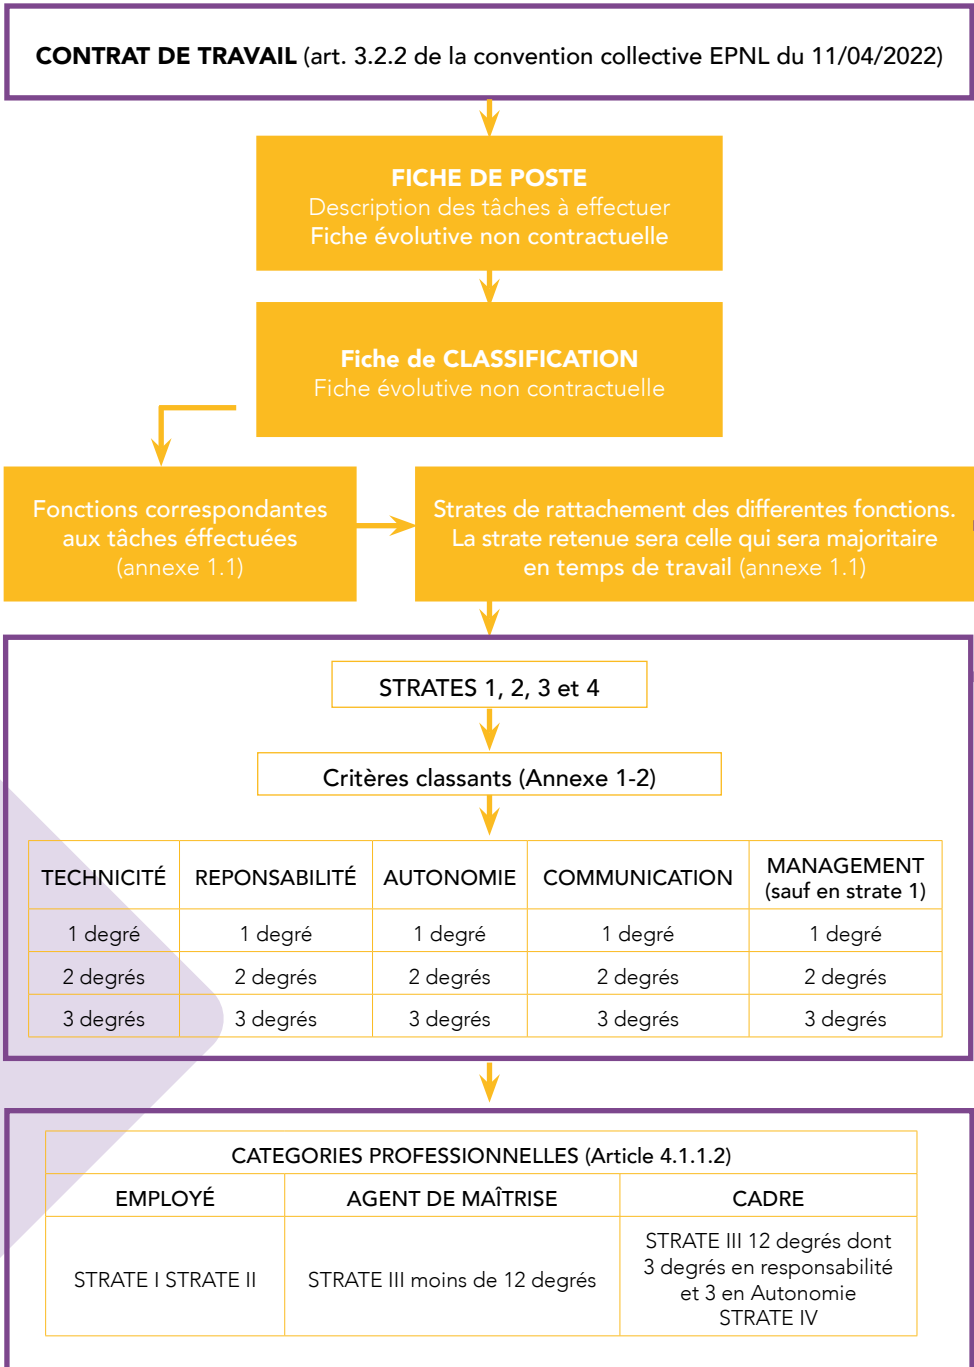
CONTRAT DE TRAVAIL (art. 3.2.2 de la convention collective EPNL du 11/04/2022)

FICHE DE POSTE
Description des tâches à effectuer
Fiche évolutive non contractuelle

Fiche de CLASSIFICATION
Fiche évolutive non contractuelle

Fonctions correspondantes aux tâches éffectuées (annexe 1.1)

Strates de rattachement des differentes fonctions. La strate retenue sera celle qui sera majoritaire en temps de travail (annexe 1.1)

STRATES 1, 2, 3 et 4

Critères classants (Annexe 1-2)

| TECHNICITÉ | REPONSABILITÉ | AUTONOMIE | COMMUNICATION | MANAGEMENT (sauf en strate 1) |
|---|---|---|---|---|
| 1 degré | 1 degré | 1 degré | 1 degré | 1 degré |
| 2 degrés | 2 degrés | 2 degrés | 2 degrés | 2 degrés |
| 3 degrés | 3 degrés | 3 degrés | 3 degrés | 3 degrés |

| CATEGORIES PROFESSIONNELLES (Article 4.1.1.2) | | |
|---|---|---|
| EMPLOYÉ | AGENT DE MAÎTRISE | CADRE |
| STRATE I STRATE II | STRATE III moins de 12 degrés | STRATE III 12 degrés dont 3 degrés en responsabilité et 3 en Autonomie STRATE IV |